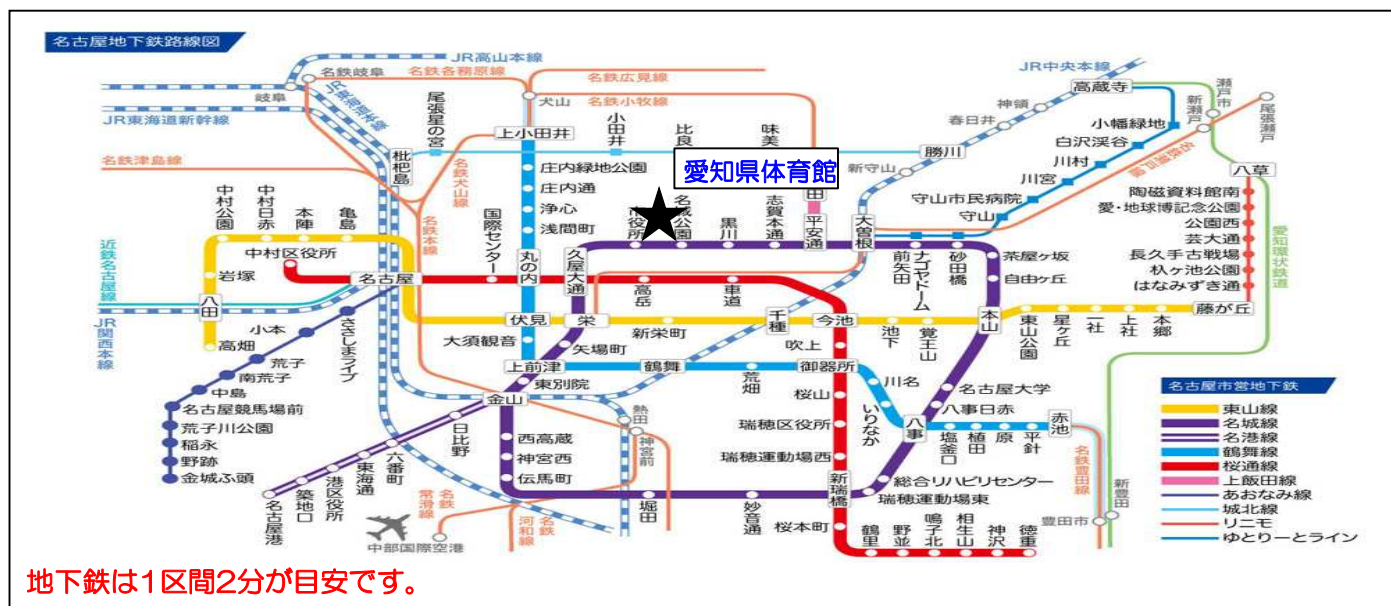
名古屋地下鉄路線図

JR高山本線
名鉄岐阜
名鉄各務原線
名鉄広見線
犬山
名鉄小牧線
岐阜
JR東海道新幹線
JR東海道本線
名鉄津島線
尾張星の宮
名鉄犬山線
名鉄本線
枇杷島
上小田井
小田井
比良
味美
庄内緑地公園
庄内通
浄心
浅間町
国際センター
丸の内
市役所
名城公園
黒川
志賀本通
平安通
上飯田
愛知県体育館
新守山
勝川
JR中央本線
高蔵寺
春日井
神領
小幡緑地
白沢渓谷
川村
川宮
守山市民病院
守山
大曽根
ナゴヤドーム前矢田
砂田橋
茶屋ヶ坂
自由ケ丘
瀬戸市
新瀬戸
尾張瀬戸
名鉄瀬戸線
八草
陶磁資料館南
愛・地球博記念公園
公園西
芸大通
長久手古戦場
杁ケ池公園
はなみずき通
藤が丘
愛知環状鉄道
中村公園
中村日赤
本陣
亀島
中村区役所
岩塚
名古屋
近鉄名古屋線
八田
JR関西本線
久屋大通
高岳
車道
千種
今池
池下
覚王山
本山
東山公園
星ケ丘
一社
上社
本郷
伏見
栄
新栄町
大須観音
矢場町
上前津
鶴舞
荒畑
吹上
御器所
川名
いりなか
名古屋大学
八事日赤
八事
塩釜口
植田
原
平針
赤池
名鉄豊田線
豊田市
新豊田
小本
高畑
荒子
南荒子
中島
名古屋競馬場前
荒子川公園
稲永
野跡
金城ふ頭
あおなみライン
東別院
金山
熱田
神宮前
西高蔵
神宮西
伝馬町
日比野
六番町
東海通
港区役所
築地口
名古屋港
堀田
妙音通
桜山
瑞穂区役所
瑞穂運動場西
新瑞橋
総合リハビリセンター
瑞穂運動場東
桜本町
鶴里
野並
鳴子北
相生山
神沢
徳重
名鉄常滑線
名鉄河和線
中部国際空港
名古屋市営地下鉄
東山線
名城線
名港線
鶴舞線
桜通線
上飯田線
あおなみ線
城北線
リニモ
ゆとりーとライン
地下鉄は1区間2分が目安です。